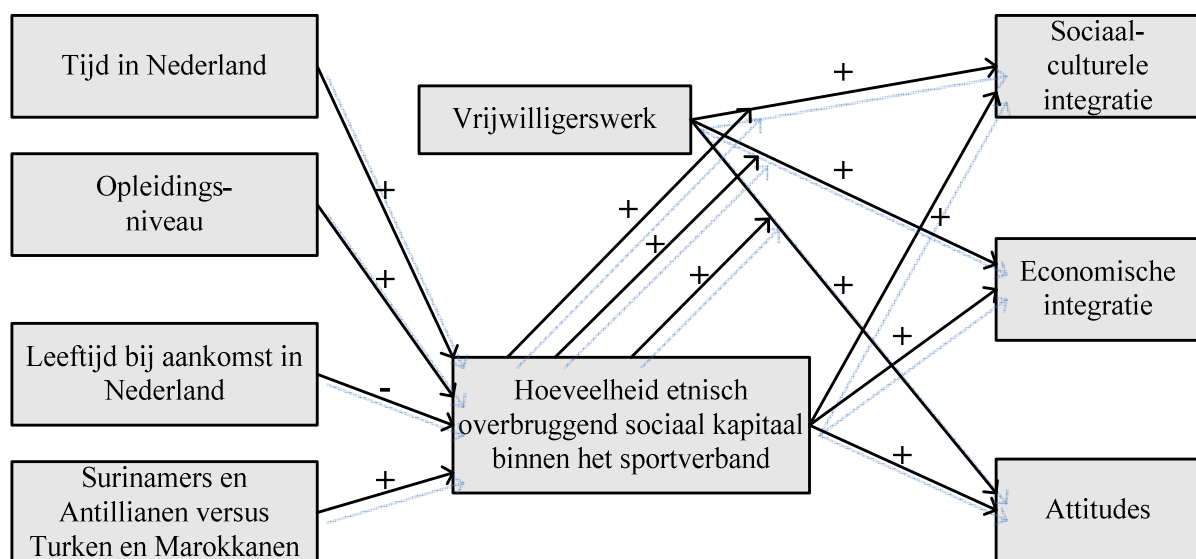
Tijd in Nederland

Opleidings-niveau

Leeftijd bij aankomst in Nederland

Surinamers en Antillianen versus Turken en Marokkanen

Vrijwilligerswerk

Hoeveelheid etnisch overbruggend sociaal kapitaal binnen het sportverband

Sociaal-culturele integratie

Economische integratie

Attitudes

+
+
-
+
+
+
+
+
+
+
+
+
+